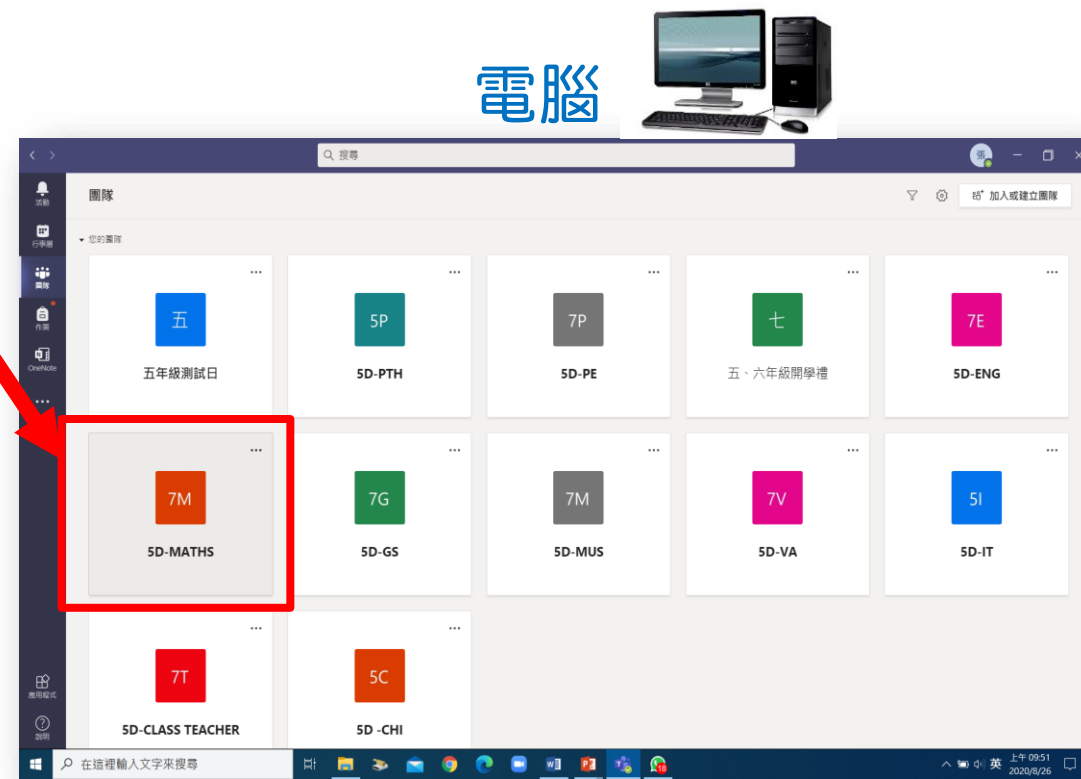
電腦

搜尋

活動
行事曆
團隊
作業
OneNote
...
應用程式
說明

團隊

加入或建立團隊

您的團隊

五
五年級測試日

5P
5D-PTH

7P
5D-PE

七
五、六年級開學禮

7E
5D-ENG

7M
5D-MATHS

7G
5D-GS

7M
5D-MUS

7V
5D-VA

5I
5D-IT

7T
5D-CLASS TEACHER

5C
5D -CHI

在這裡輸入文字來搜尋

英 上午 09:51 2020/8/26